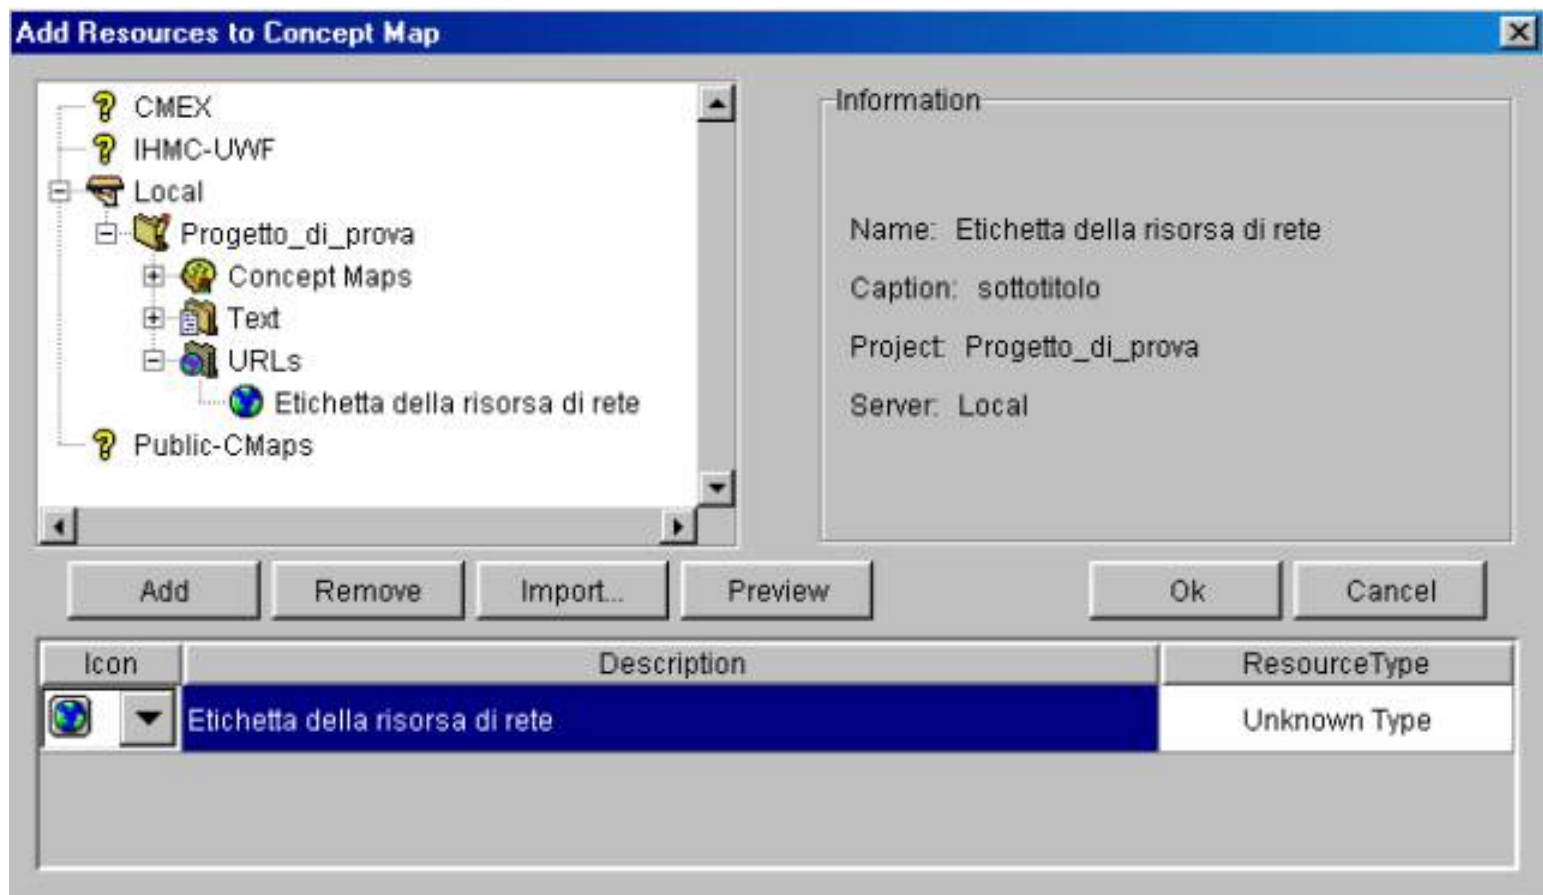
Add Resources to Concept Map

CMEX
IHMC-UWF
Local
Progetto_di_prova
Concept Maps
Text
URLs
Etichetta della risorsa di rete
Public-CMaps

Information

Name: Etichetta della risorsa di rete

Caption: sottotitolo

Project: Progetto_di_prova

Server: Local

Add Remove Import... Preview Ok Cancel

| Icon | Description | ResourceType |
|---|---|---|
| | Etichetta della risorsa di rete | Unknown Type |